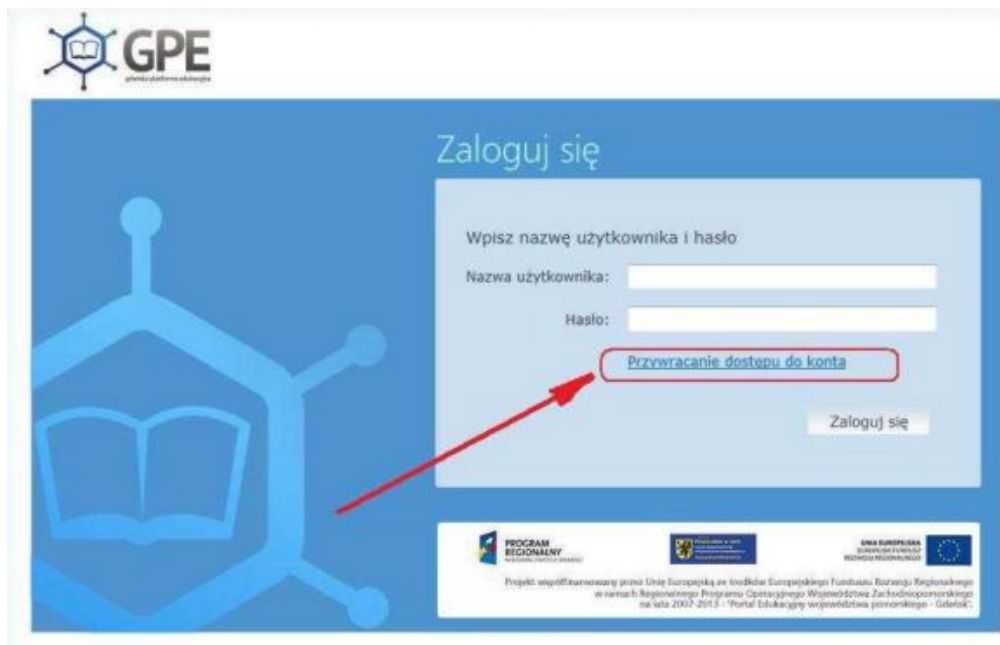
GPE

gdańska platforma edukacyjna

Zaloguj się

Wpisz nazwę użytkownika i hasło

Nazwa użytkownika:

Hasło:

Przywracanie dostępu do konta

Zaloguj się

PROGRAM REGIONALNY

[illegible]

UNIA EUROPEJSKA EUROPEJSKI FUNDUSZ ROZWOJU REGIONALNEGO

Projekt współfinansowany przez Unię Europejską ze środków Europejskiego Funduszu Rozwoju Regionalnego w ramach Regionalnego Programu Operacyjnego Województwa Zachodniopomorskiego na lata 2007-2013 - "Portal Edukacyjny województwa pomorskiego - Gdańsk".